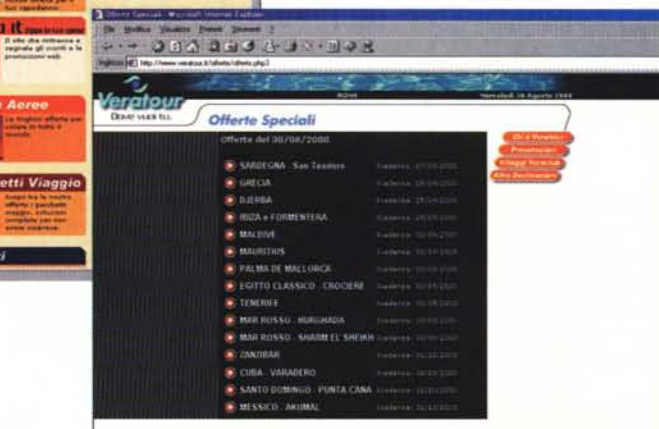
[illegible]

n it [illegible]

Il sito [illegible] segnala gli sconti e le promozioni web

e Aeree

Le migliori offerte per volare in tutto il mondo

etti Viaggio

Scopri tra le nostre offerte i pacchetti viaggio, soluzioni complete per non avere sorprese.

Offerte Speciali - Microsoft Internet Explorer

File Modifica Visualizza Preferiti Strumenti ?

Indirizzo http://www.veratour.it/offerte/offerte.php3

Veratour Dove vuoi tu.

ROMA

Mercoledì 30 Agosto 2000

Offerte Speciali

Offerte del 30/08/2000

SARDEGNA - San Teodoro Scadenza: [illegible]

GRECIA Scadenza: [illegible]

DJERBA Scadenza: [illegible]

IBIZA e FORMENTERA Scadenza: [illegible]

MALDIVE Scadenza: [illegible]

MAURITIUS Scadenza: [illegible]

PALMA DE MALLORCA Scadenza: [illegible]

EGITTO CLASSICO - CROCIERE Scadenza: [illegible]

TENERIFE Scadenza: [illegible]

MAR ROSSO - HURGHADA Scadenza: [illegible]

MAR ROSSO - SHARM EL SHEIKH Scadenza: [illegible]

ZANZIBAR Scadenza: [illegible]

CUBA - VARADERO Scadenza: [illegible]

SANTO DOMINGO - PUNTA CANA Scadenza: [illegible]

MESSICO - AKUMAL Scadenza: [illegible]

Chi è Veratour

Prenotazioni

Villaggi Veraclub

Altre Destinazioni